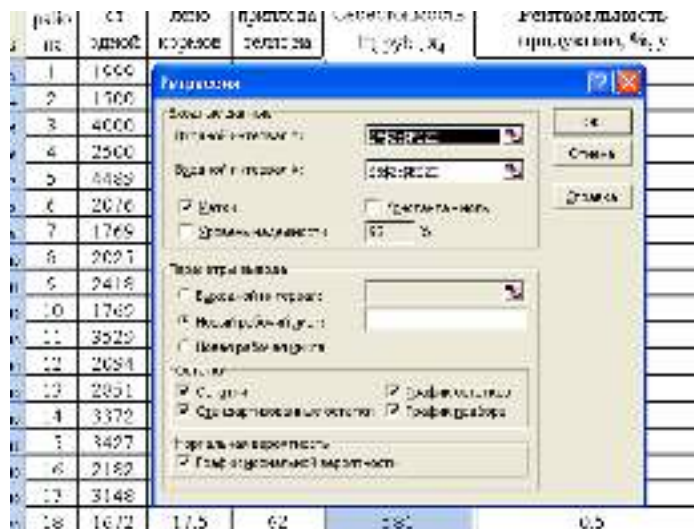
| рабо ти | от одной | лено коров | прирост на теленка | Себестоимость 1 ц руб., $X_4$ | Рентабельность продукции, %, у |
|---|---|---|---|---|---|
| 1 | 1999 | | | | |
| 2 | 1500 | | | | |
| 3 | 4000 | | | | |
| 4 | 2500 | | | | |
| 5 | 4489 | | | | |
| 6 | 2076 | | | | |
| 7 | 1769 | | | | |
| 8 | 2023 | | | | |
| 9 | 2418 | | | | |
| 10 | 1762 | | | | |
| 11 | 3529 | | | | |
| 12 | 2094 | | | | |
| 13 | 2051 | | | | |
| 14 | 3372 | | | | |
| 15 | 3427 | | | | |
| 16 | 2182 | | | | |
| 17 | 3148 | | | | |
| 18 | 1672 | 17,5 | 62 | 281 | 0,5 |

Регрессия

Входные данные
Входной интервал Y: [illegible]
Входной интервал X: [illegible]
Метки
Константа - ноль
Уровень надежности: 95 %

Параметры вывода
Выходной интервал:
Новый рабочий лист:
Новая рабочая книга

Остатки
Остатки
Стандартизованные остатки
График остатков
График подбора

Нормальная вероятность
График нормальной вероятности

ОК
Отмена
Справка